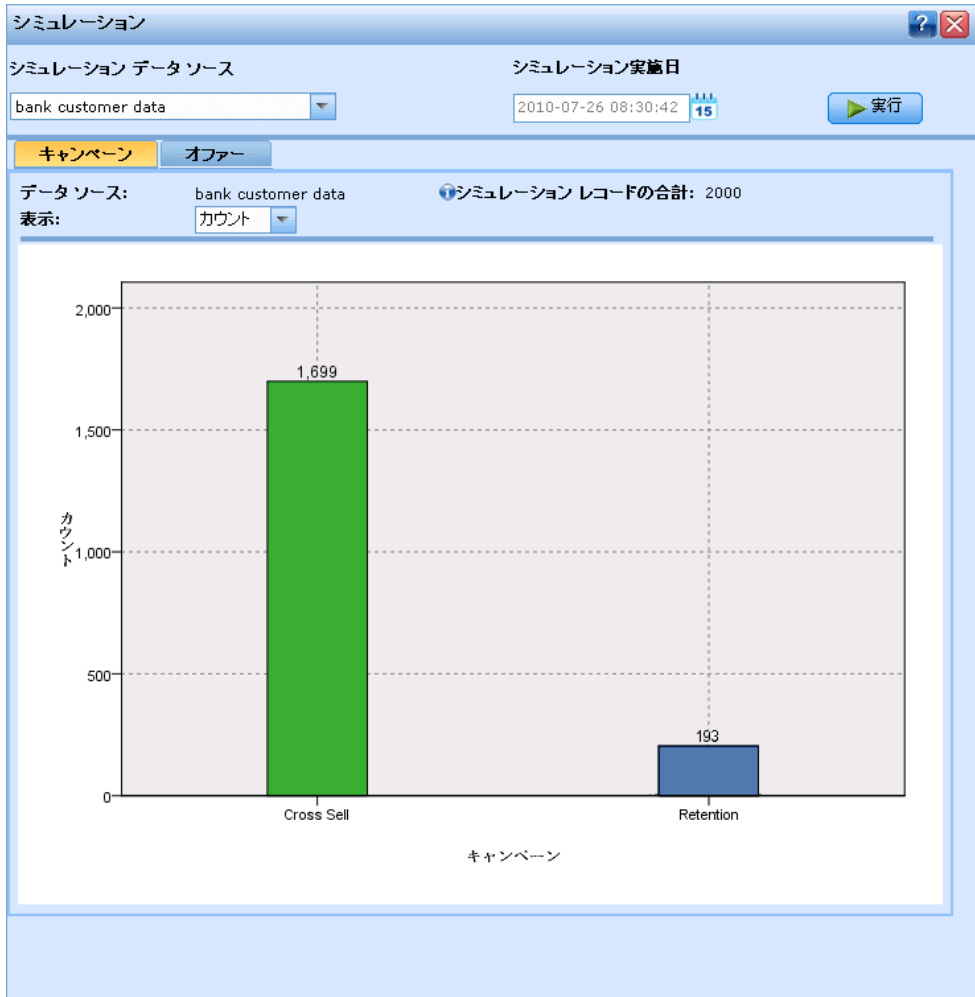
シミュレーション

?

シミュレーション データ ソース

bank customer data

シミュレーション実施日

2010-07-26 08:30:42

15

実行

キャンペーン

オファー

データ ソース: bank customer data

シミュレーション レコードの合計: 2000

表示: カウント

2,000

1,500

1,000

500

0

カウント

1,699

193

Cross Sell

Retention

キャンペーン